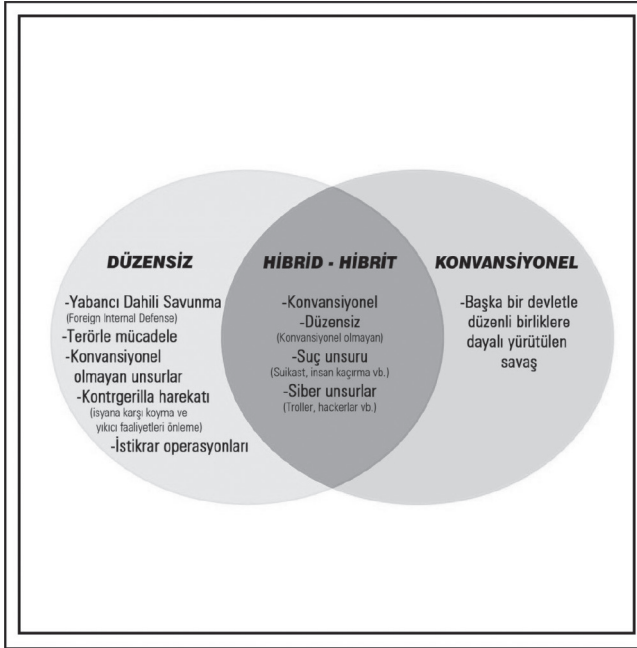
DÜZENSİZ

-Yabancı Dahili Savunma
(Foreign Internal Defense)
-Terörle mücadele
-Konvansiyonel olmayan unsurlar
-Kontrgerilla harekatı
(isyana karşı koyma ve yıkıcı faaliyetleri önleme)
-İstikrar operasyonları

HİBRİD - HİBRİT

-Konvansiyonel
-Düzensiz
(Konvansiyonel olmayan)
-Suç unsuru
(Suikast, insan kaçırma vb.)
-Siber unsurlar
(Troller, hackerlar vb.)

KONVANSİYONEL

-Başka bir devletle düzenli birliklere dayalı yürütülen savaş